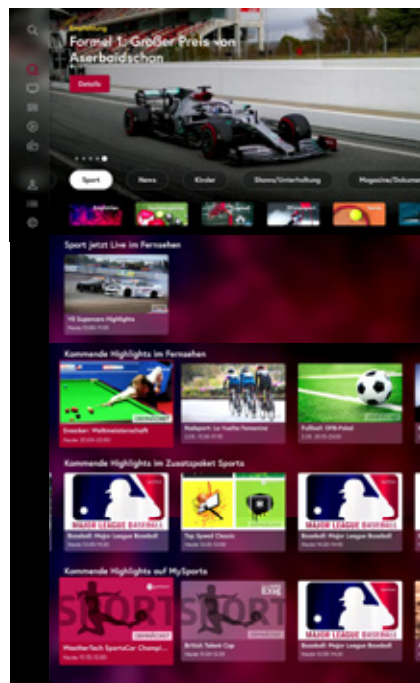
Empfehlung
Formel 1: Großer Preis von Aserbaidschan

Details

Sport
News
Kinder
Shows/Unterhaltung
Magazine/Dokum

Sport jetzt Live im Fernsehen

V8 Supercars Highlights

Kommende Highlights im Fernsehen

Snooker: Weltmeisterschaft

Radsport: La Vuelta Femenina

Fußball: DFB-Pokal

Kommende Highlights im Zusatzpaket Sports

MAJOR LEAGUE BASEBALL
Baseball: Major League Baseball

Top Speed Classic

MAJOR LEAGUE BASEBALL
Baseball: Major League Baseball

Kommende Highlights auf MySports

SPORT
MeisterTech SportsCar Champi

SPORT
British Talent Cup

MAJOR LEAGUE BASEBALL
Baseball: Major League Baseball